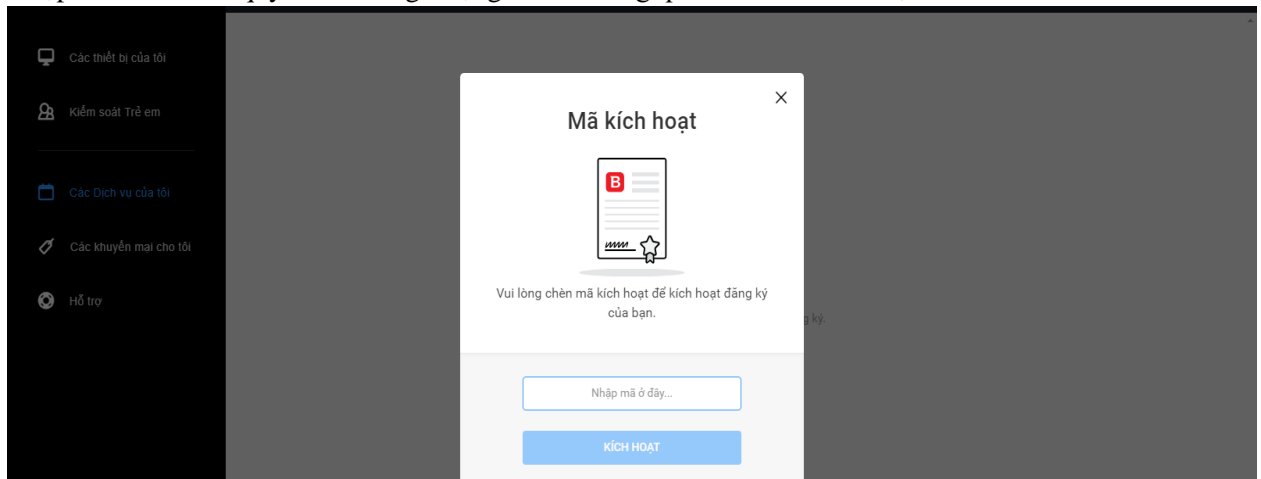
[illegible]

Các thiết bị của tôi

Kiểm soát Trẻ em

Các Dịch vụ của tôi

Các khuyến mại cho tôi

Hỗ trợ

Mã kích hoạt

×

B

Vui lòng chèn mã kích hoạt để kích hoạt đăng ký của bạn.

g ký.

Nhập mã ở đây...

KÍCH HOẠT